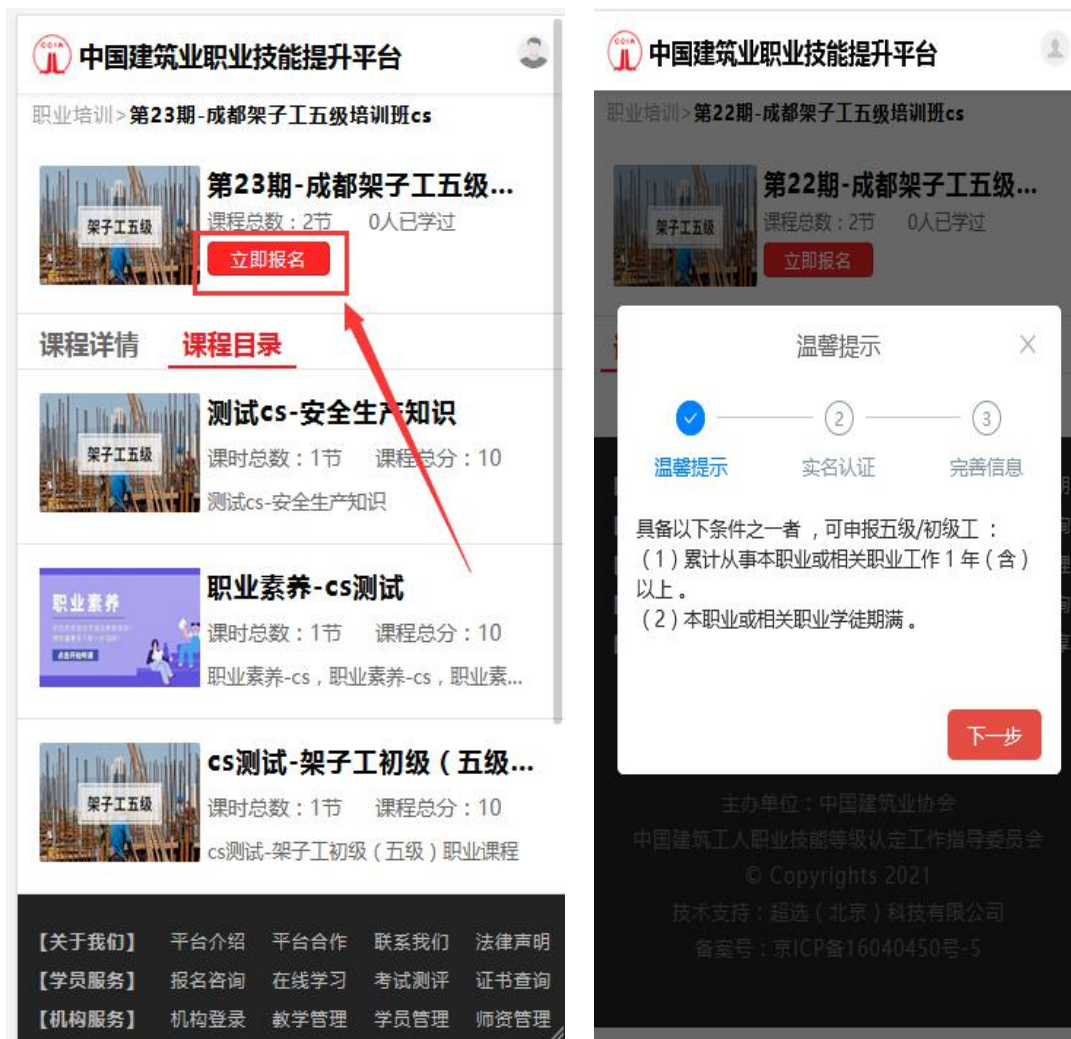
中国建筑业职业技能提升平台

职业培训 > 第23期-成都架子工五级培训班cs

架子工五级

第23期-成都架子工五级...
课程总数：2节 0人已学过
立即报名

课程详情 课程目录

架子工五级

测试cs-安全生产知识
课时总数：1节 课程总分：10
测试cs-安全生产知识

职业素养

职业素养-cs测试
课时总数：1节 课程总分：10
职业素养-cs，职业素养-cs，职业素...

架子工五级

cs测试-架子工初级（五级...
课时总数：1节 课程总分：10
cs测试-架子工初级（五级）职业课程

【关于我们】 平台介绍 平台合作 联系我们 法律声明
【学员服务】 报名咨询 在线学习 考试测评 证书查询
【机构服务】 机构登录 教学管理 学员管理 师资管理

中国建筑业职业技能提升平台

职业培训 > 第22期-成都架子工五级培训班cs

架子工五级

第22期-成都架子工五级...
课程总数：2节 0人已学过
立即报名

温馨提示

2 3

温馨提示 实名认证 完善信息

具备以下条件之一者 ，可申报五级/初级工 ：
（1）累计从事本职业或相关职业工作 1 年（含）以上 。
（2）本职业或相关职业学徒期满 。

下一步

主办单位：中国建筑业协会
中国建筑工人职业技能等级认定工作指导委员会
© Copyrights 2021
技术支持：超选（北京）科技有限公司
备案号：京ICP备16040450号-5